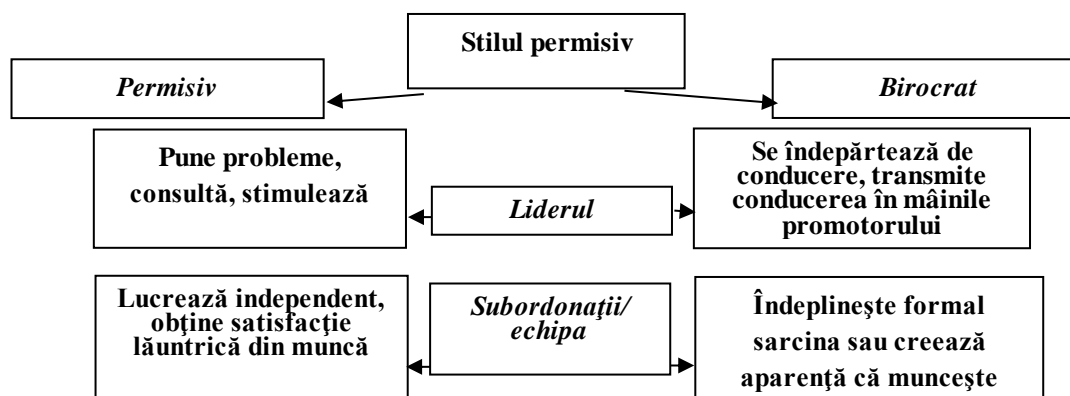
Stilul permisiv

Permisiv

Birocrat

Pune probleme, consultă, stimulează

Liderul

Se îndepărtează de conducere, transmite conducerea în mâinile promotorului

Lucrează independent, obţine satisfacţie lăuntrică din muncă

Subordonaţii/ echipa

Îndeplineşte formal sarcina sau creează aparenţă că munceşte